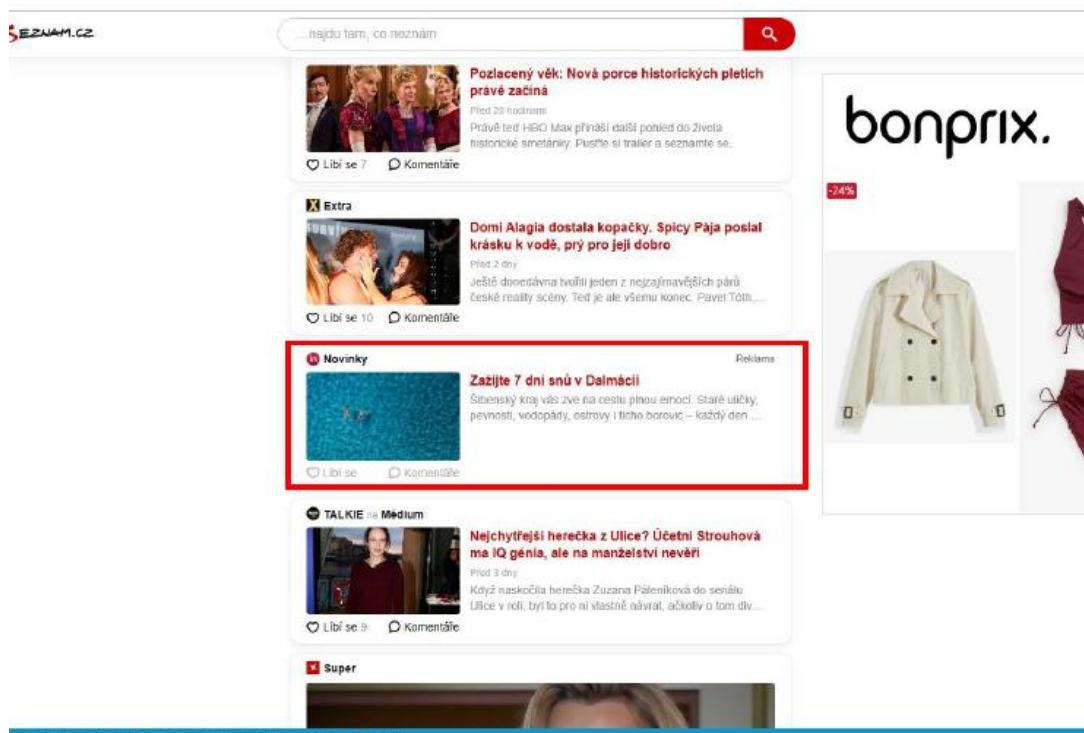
SEZNAM.CZ

najdu tam, co neznám

Pozlacený věk: Nová porce historických pletich právě začíná

Před 20 hodinami

Právě teď HBO Max přináší další pohled do života historické smetánky. Pusťte si trailer a seznamte se.

Líbí se 7 Komentáře

Extra

Domi Alagia dostala kopačky. Spicy Pája poslal krásku k vodě, prý pro její dobro

Před 2 dny

Ještě donedávna tvořili jeden z nejzajímavějších párů české reality scény. Teď je ale všemu konec. Pavel Tóth,...

Líbí se 10 Komentáře

Novinky

Reklama

Zažijte 7 dní snů v Dalmácii

Šibenský kraj vás zve na cestu plnou emocí. Staré uličky, pevnosti, vodopády, ostrovy i ticho borovic – každý den ...

Líbí se Komentáře

TALKIE na Médium

Nejchytřejší herečka z Ulice? Účetní Strouhová má IQ génia, ale na manželství nevěří

Před 3 dny

Když naskočila herečka Zuzana Páleníková do seriálu Ulice v roli, byl to pro ni vlastně návrat, ačkoliv o tom dív...

Líbí se 9 Komentáře

Super

bonprix.

-24%